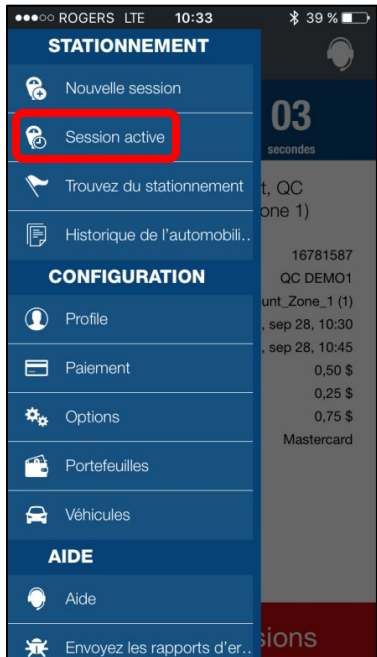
●●●○○ ROGERS LTE 10:33 39 %

STATIONNEMENT

Nouvelle session

Session active

Trouvez du stationnement

Historique de l'automobili..

CONFIGURATION

Profile

Paiement

Options

Portefeuilles

Véhicules

AIDE

Aide

Envoyez les rapports d'er..

03
secondes

t, QC
one 1)

16781587
QC DEMO1
unt_Zone_1 (1)
, sep 28, 10:30
, sep 28, 10:45
0,50 $
0,25 $
0,75 $
Mastercard

sions